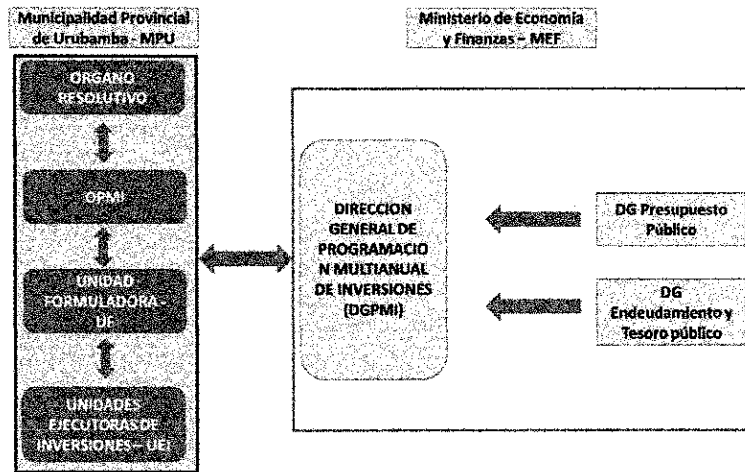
Municipalidad Provincial de Urubamba - MPU

ORGANO RESOLUTIVO

OPMI

UNIDAD FORMULADORA - UF

UNIDADES EJECUTORAS DE INVERSIONES - UEI

Ministerio de Economía y Finanzas - MEF

DIRECCION GENERAL DE PROGRAMACIO N MULTIANUAL DE INVERSIONES (DGPMI)

DG Presupuesto Público

DG Endeudamiento y Tesoro público